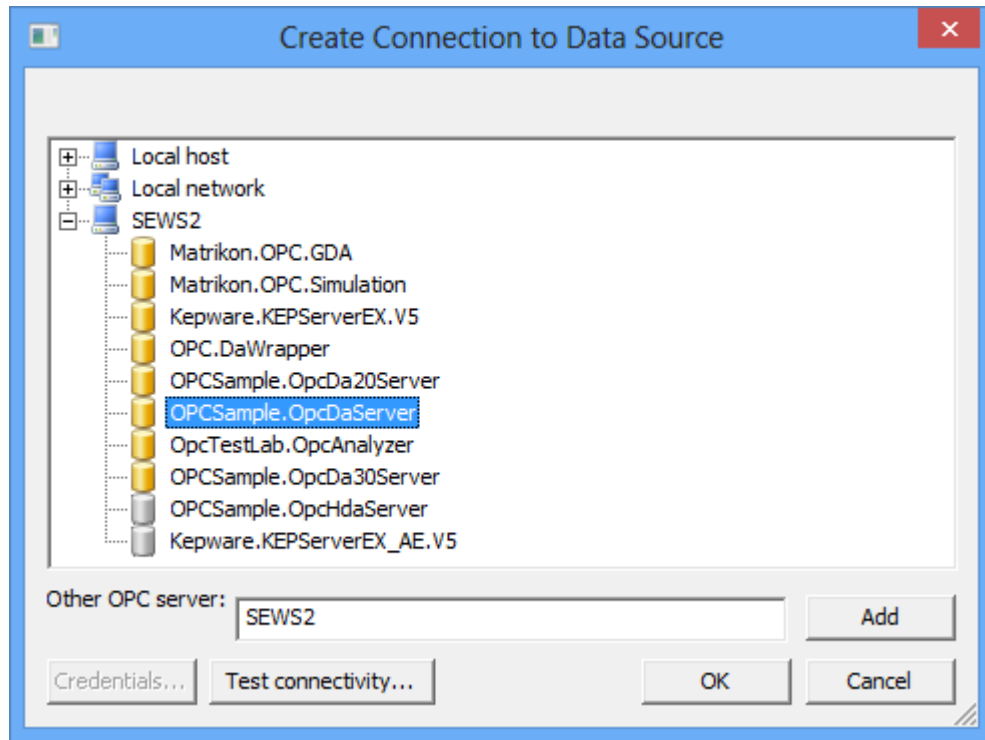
Create Connection to Data Source

Local host
Local network
SEWS2
Matrikon.OPC.GDA
Matrikon.OPC.Simulation
Kepware.KEPServerEX.V5
OPC.DaWrapper
OPCSample.OpcDa20Server
OPCSample.OpcDaServer
OpcTestLab.OpcAnalyzer
OPCSample.OpcDa30Server
OPCSample.OpcHdaServer
Kepware.KEPServerEX_AE.V5

Other OPC server: SEWS2
Add

Credentials... Test connectivity... OK Cancel